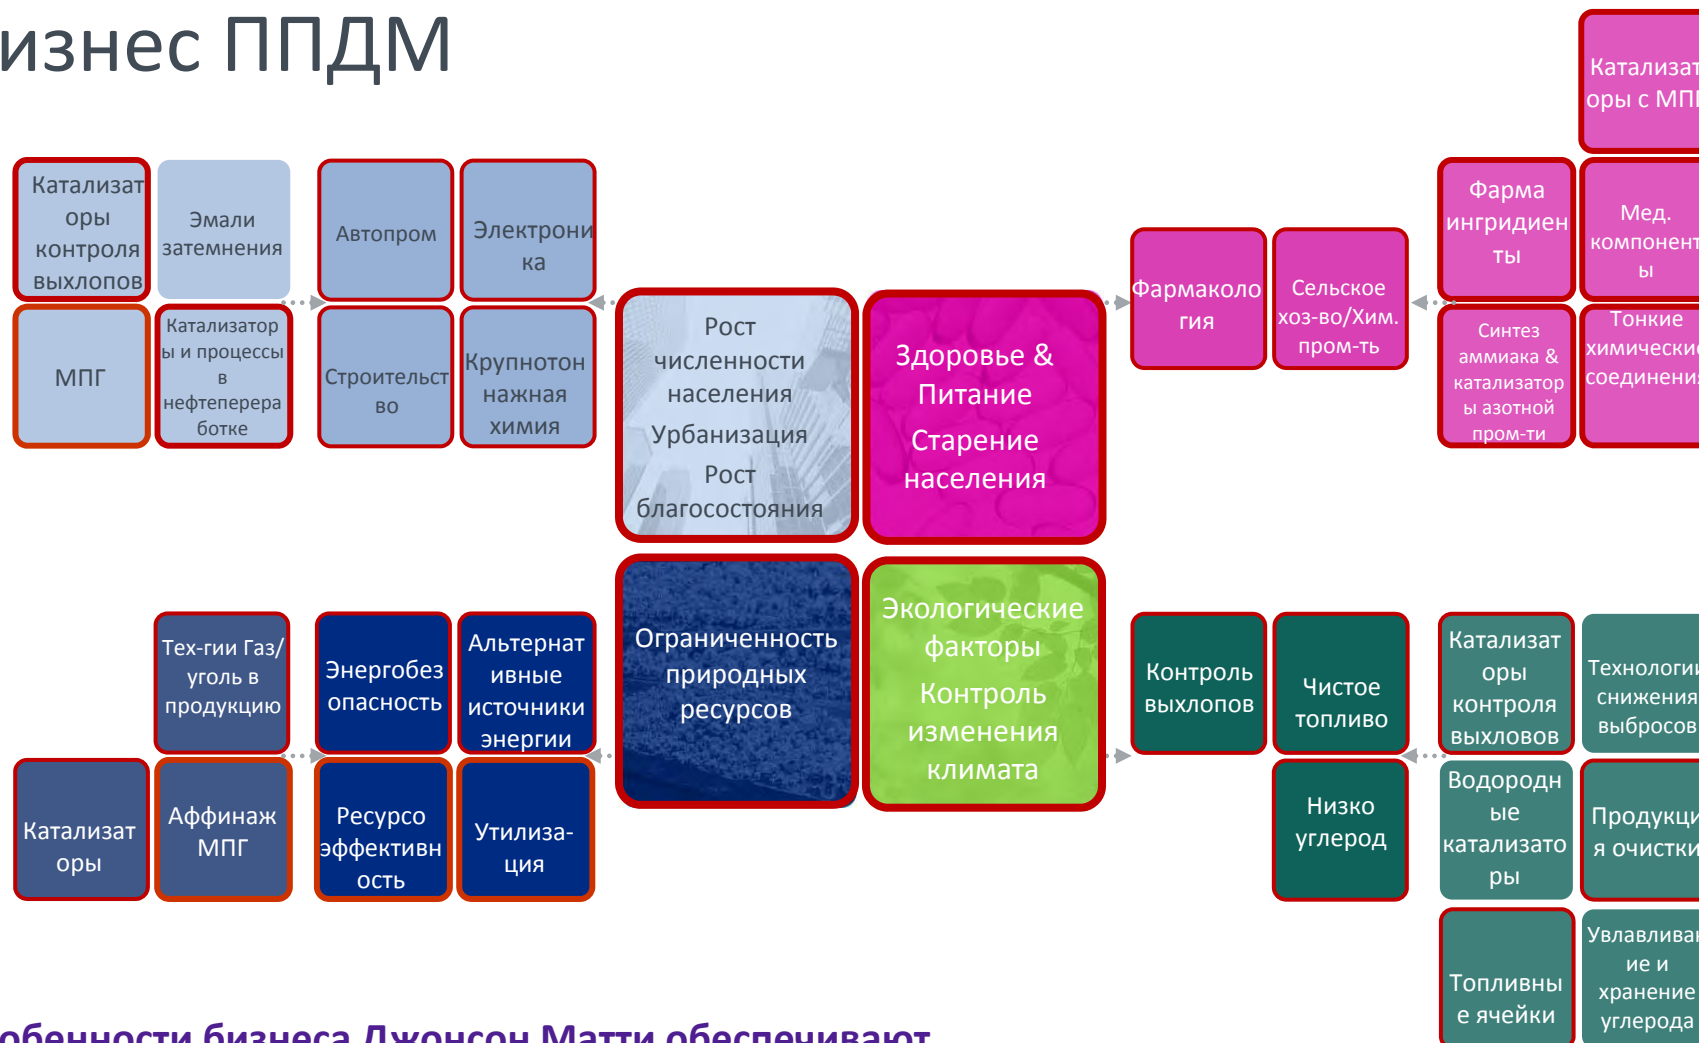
изнес ППДМ

Катализаторы с МП

Катализаторы контроля выхлопов

Эмали затемнения

Автопром

Электроника

МПГ

Катализаторы и процессы в нефтепереработке

Строительство

Крупнотоннажная химия

Рост численности населения
Урбанизация
Рост благосостояния

Здоровье & Питание
Старение населения

Фармакология

Сельское хоз-во/Хим. пром-ть

Фарма ингридиенты

Мед. компоненты

Синтез аммиака & катализаторы азотной пром-ти

Тонкие химически соединени

Тех-гии Газ/ уголь в продукцию

Энергобезопасность

Альтернативные источники энергии

Ограниченность природных ресурсов

Экологические факторы
Контроль изменения климата

Контроль выхлопов

Чистое топливо

Катализаторы контроля выхлопов

Технологи снижения выбросов

Катализаторы

Аффинаж МПГ

Ресурсоэффективность

Утилиза-ция

Низко углерод

Водородные катализаторы

Продукци я очистки

Топливные ячейки

Увлавливание и хранение углерода

обенности бизнеса Джонсон Матти обеспечивают